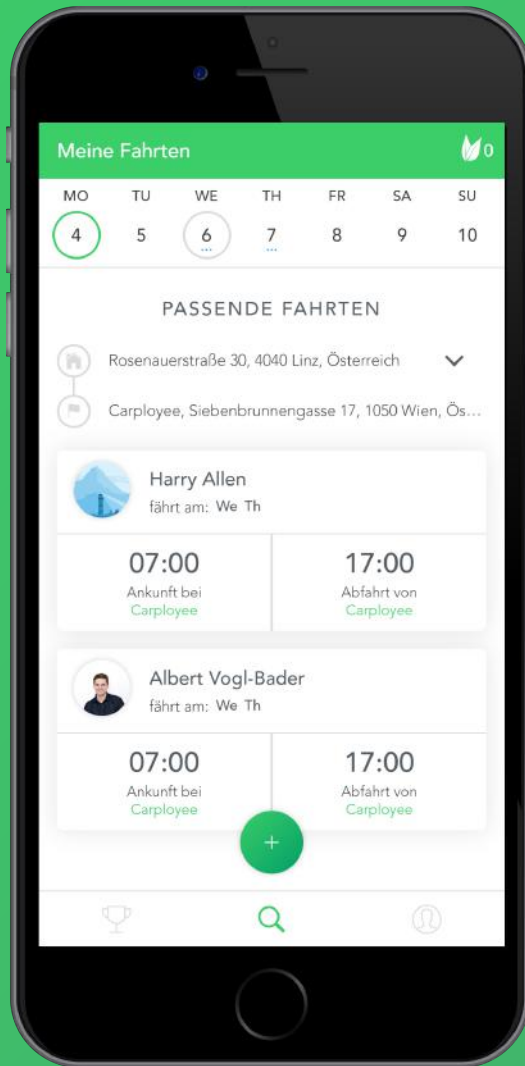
Meine Fahrten 0

| MO | TU | WE | TH | FR | SA | SU |
|---|---|---|---|---|---|---|
| 4 | 5 | 6 | 7 | 8 | 9 | 10 |

PASSENDE FAHRTEN

Rosenauerstraße 30, 4040 Linz, Österreich

Carployee, Siebenbrunnengasse 17, 1050 Wien, Ös...

Harry Allen
fährt am: We Th

07:00
Ankunft bei
Carployee

17:00
Abfahrt von
Carployee

Albert Vogl-Bader
fährt am: We Th

07:00
Ankunft bei
Carployee

17:00
Abfahrt von
Carployee

+